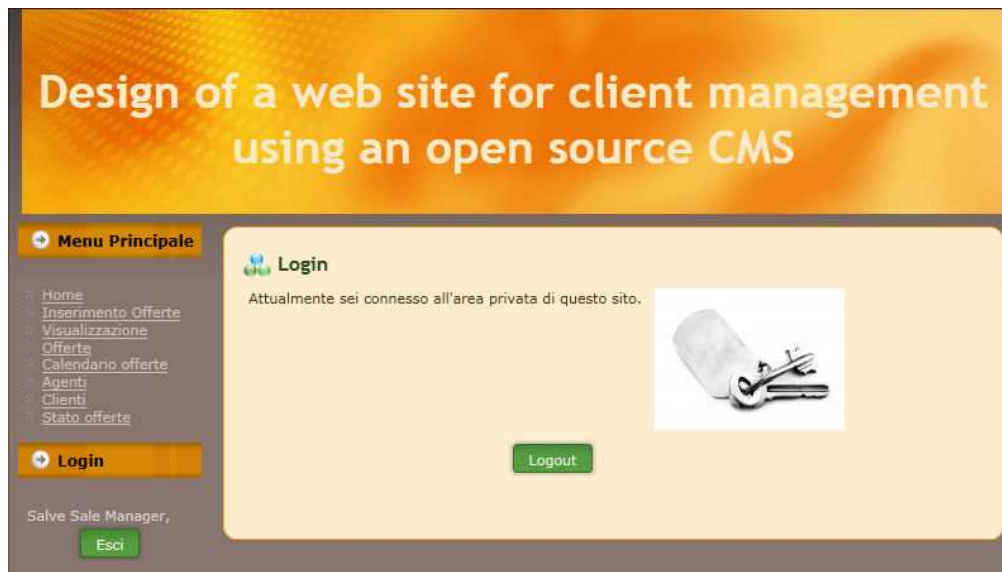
Design of a web site for client management using an open source CMS

Menu Principale

Home
Inserimento Offerte
Visualizzazione Offerte
Calendario offerte
Agenti
Clienti
Stato offerte

Login

Salve Sale Manager,

Esci

Login

Attualmente sei connesso all'area privata di questo sito.

Logout